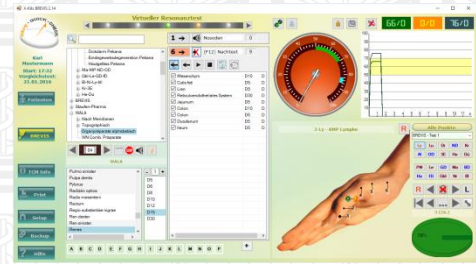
Virtueller Resonanztest

Karl Mustermann
Marz 17.03
Vergleichstest
21.01.2016

Fußballen

BREVES

TCM Infos

Print

Setup

Backup

Hilfe

Dividiem Patiens
Endogenemedizinische Patiens
Neugeltes Patiens
Wie MP MC/DC
Gel Lo GD ID
Bi Ro Lo W
Ki SE
He Du
BREVES
Maoiden Pharma
WALA
Nach Meridianen
Topographisch
Organpräparate alphabetisch
WALCords Präparate

WALA

Pulmo anader
Pulpa dentis
Pylorus
Radialis opticis
Radix mesenterii
Rectum
Regio subtalaride rugae
Ren dexter
Ren sinister
Renes

A B C D E F G H I J K L M N O P

Novodien
Nachtest

Blasenschys
Dalschel
Liver
Rebourcensbrilateraler System
Jejunum
Colon
Colon
Duodenum
Ileum

D10
D6
D10
D6
D10
D6
D6
D10
D6

66/0
0/0
76/0

2 Ly - GW Lungen

Alle Punkte

BREVE - Test 1

Lu Di Ma MP He Du Bl Ni KS 3E Gb Le

3 Ck 3